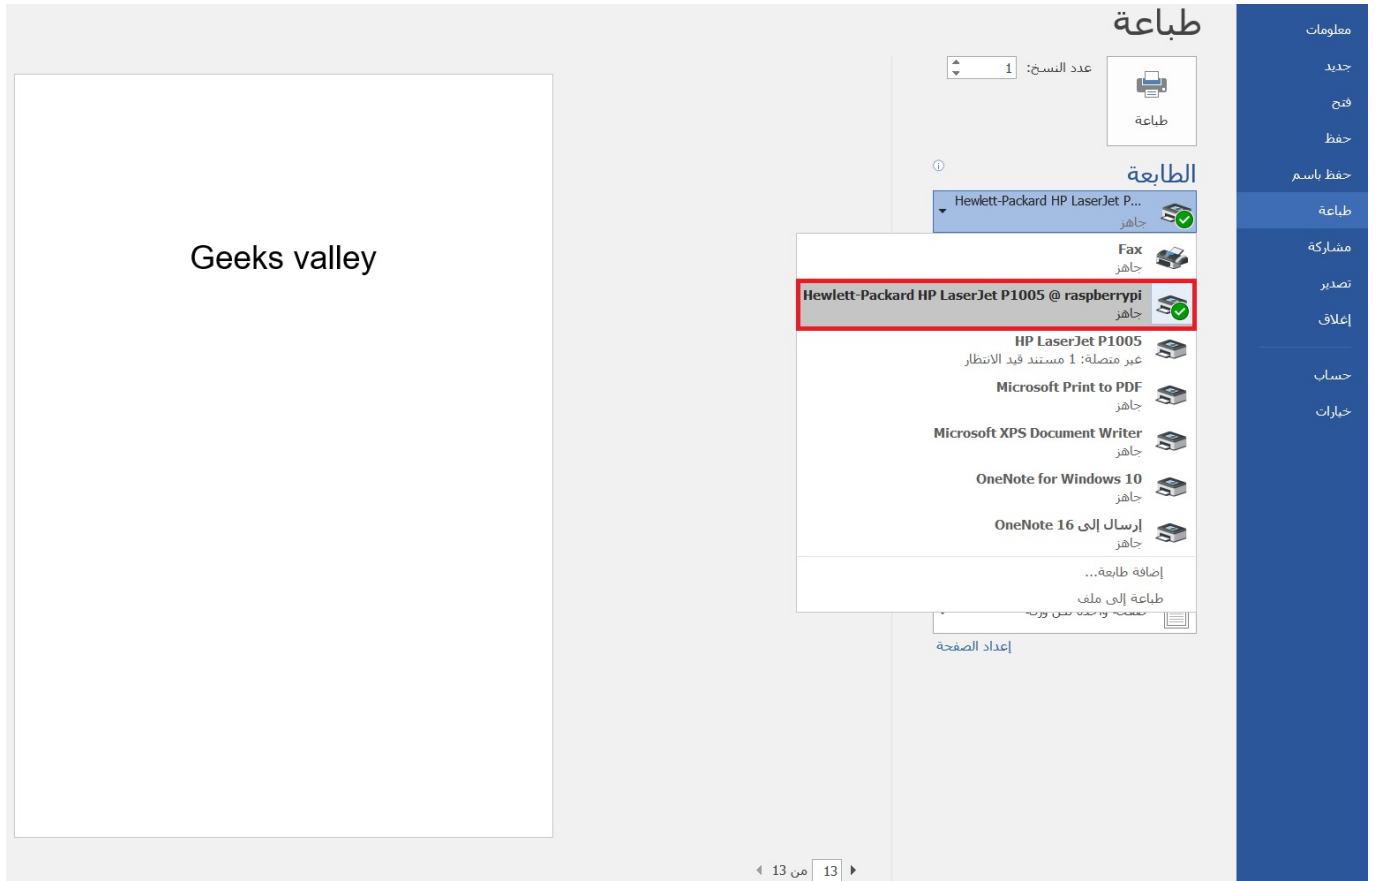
معلومات
جديد
فتح
حفظ
حفظ باسم
طباعة
مشاركة
تصدير
إغلاق
حساب
خيارات

طباعة

عدد النسخ: 1

طباعة

الطابعة

Hewlett-Packard HP LaserJet P...
جاهز

Fax
جاهز

Hewlett-Packard HP LaserJet P1005 @ raspberrypi
جاهز

HP LaserJet P1005
غير متصلة: 1 مستند قيد الانتظار

Microsoft Print to PDF
جاهز

Microsoft XPS Document Writer
جاهز

OneNote for Windows 10
جاهز

إرسال إلى OneNote 16
جاهز

إضافة طابعة...
طباعة إلى ملف

إعداد الصفحة

Geeks valley

13 من 13